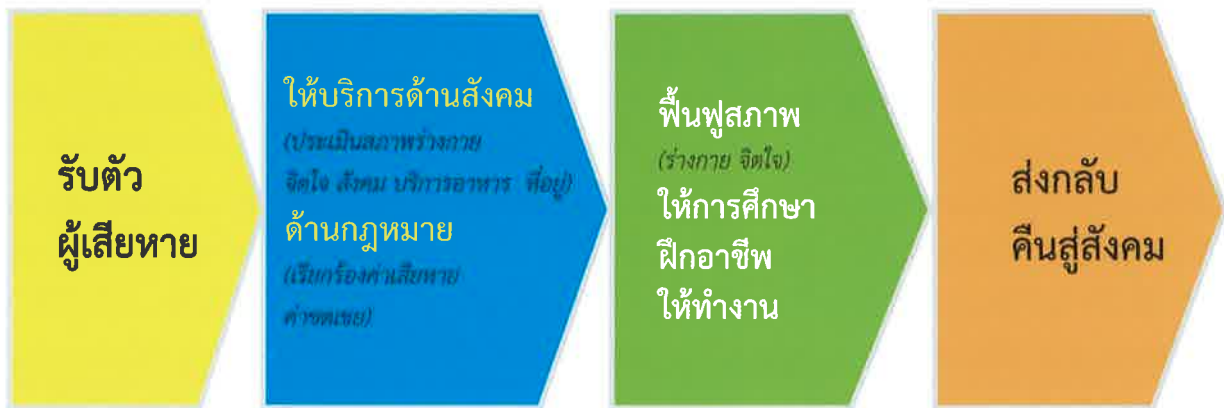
รับตัว
ผู้เสียหาย

ให้บริการด้านสังคม
(ประเมินสภาพร่างกาย จิตใจ สังคม บริการอาหาร ที่อยู่)
ด้านกฎหมาย
(เรียกร้องค่าเสียหาย ค่าชดเชย)

ฟื้นฟูสภาพ
(ร่างกาย จิตใจ)
ให้การศึกษา
ฝึกอาชีพ
ให้ทำงาน

ส่งกลับ
คืนสู่สังคม